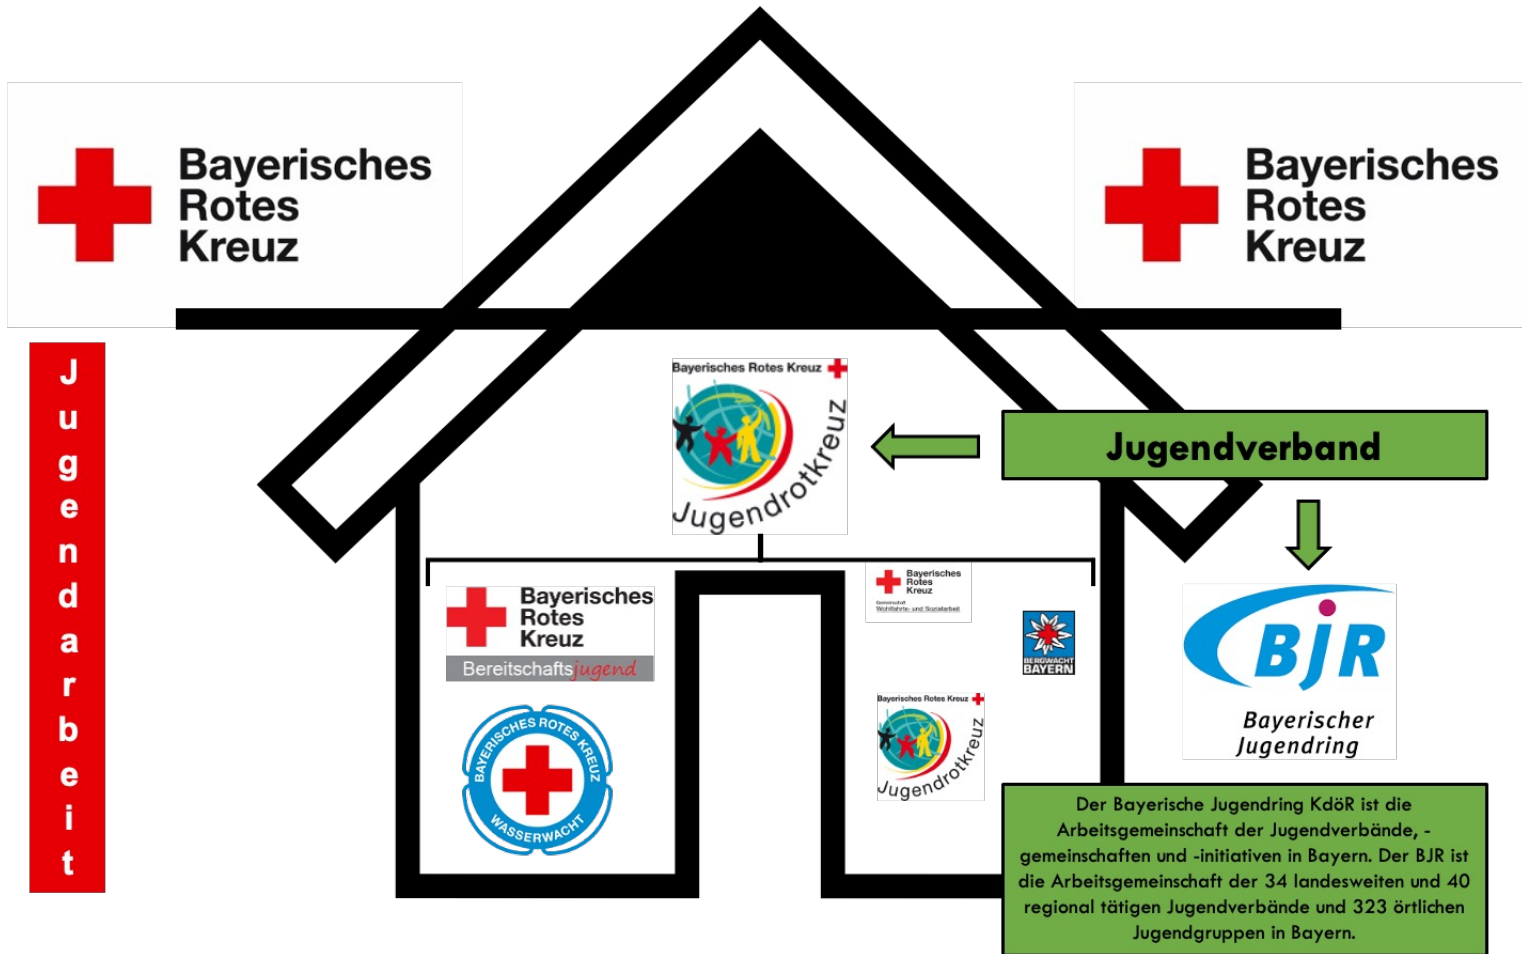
Bayerisches Rotes Kreuz

Bayerisches Rotes Kreuz

Jugendarbeit

Bayerisches Rotes Kreuz
Jugendrotkreuz

Jugendverband

Bayerisches Rotes Kreuz
Bereitschaftsjugend

Bayerisches Rotes Kreuz
Gemeinschaft Wohlfahrts- und Sozialarbeit

BERGWACHT BAYERN

BAYERISCHES ROTES KREUZ WASSERWACHT

Bayerisches Rotes Kreuz
Jugendrotkreuz

BJR
Bayerischer Jugendring

Der Bayerische Jugendring KdöR ist die Arbeitsgemeinschaft der Jugendverbände, -gemeinschaften und -initiativen in Bayern. Der BJR ist die Arbeitsgemeinschaft der 34 landesweiten und 40 regional tätigen Jugendverbände und 323 örtlichen Jugendgruppen in Bayern.